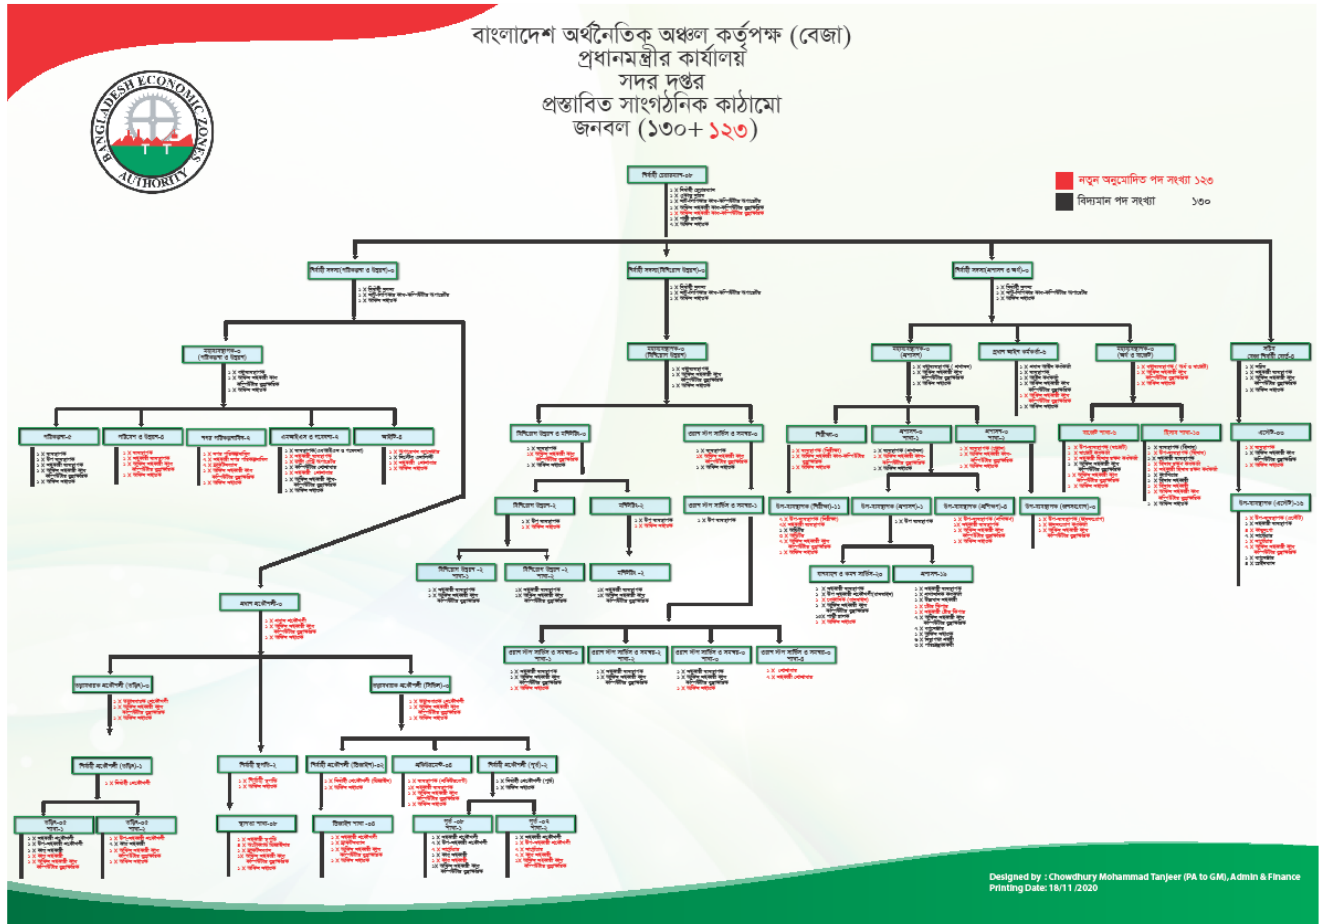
বাংলাদেশ অর্থনৈতিক অঞ্চল কর্তৃপক্ষ (বেজা)
প্রধানমন্ত্রীর কার্যালয়
সদর দপ্তর
প্রস্তাবিত সাংগঠনিক কাঠামো
জনবল (১৩০+ ১২৩)

BANGLADESH ECONOMIC ZONES AUTHORITY

নতুন অনুমোদিত পদ সংখ্যা ১২৩
বিদ্যমান পদ সংখ্যা ১৩০

নির্বাহী চেয়ারম্যান-০৮

নির্বাহী সদস্য (পরিকল্পনা ও উন্নয়ন)-৩
নির্বাহী সদস্য (বিনিয়োগ উন্নয়ন)-৩
নির্বাহী সদস্য (প্রশাসন ও অর্থ)-৩

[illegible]

Designed by : Chowdhury Mohammad Tanjeer (PA to GM), Admin & Finance
Printing Date: 18/11 /2020